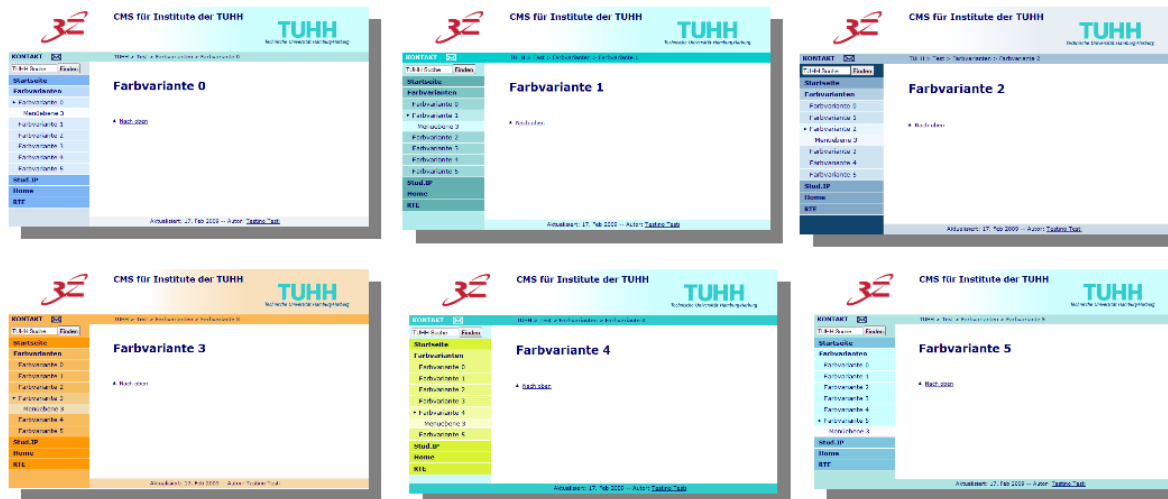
CMS für Institute der TUHH
TUHH
Technische Universität Hamburg-Harburg
KONTAKT
TUHH > Test > Farbvarianten > Farbvariante 0
TUHH Suche Finden
Startseite
Farbvarianten
Farbvariante 0
Menüebene 3
Farbvariante 1
Farbvariante 2
Farbvariante 3
Farbvariante 4
Farbvariante 5
Stud.IP
Home
RTF
Farbvariante 0
Nach oben
Aktualisiert: 17. Feb 2009 -- Autor: Testina Test

CMS für Institute der TUHH
TUHH
Technische Universität Hamburg-Harburg
KONTAKT
TUHH > Test > Farbvarianten > Farbvariante 1
TUHH Suche Finden
Startseite
Farbvarianten
Farbvariante 0
Farbvariante 1
Menüebene 3
Farbvariante 2
Farbvariante 3
Farbvariante 4
Farbvariante 5
Stud.IP
Home
RTF
Farbvariante 1
Nach oben
Aktualisiert: 17. Feb 2009 -- Autor: Testina Test

CMS für Institute der TUHH
TUHH
Technische Universität Hamburg-Harburg
KONTAKT
TUHH > Test > Farbvarianten > Farbvariante 2
TUHH Suche Finden
Startseite
Farbvarianten
Farbvariante 0
Farbvariante 1
Farbvariante 2
Menüebene 3
Farbvariante 3
Farbvariante 4
Farbvariante 5
Stud.IP
Home
RTF
Farbvariante 2
Nach oben
Aktualisiert: 17. Feb 2009 -- Autor: Testina Test

CMS für Institute der TUHH
TUHH
Technische Universität Hamburg-Harburg
KONTAKT
TUHH > Test > Farbvarianten > Farbvariante 3
TUHH Suche Finden
Startseite
Farbvarianten
Farbvariante 0
Farbvariante 1
Farbvariante 2
Farbvariante 3
Menüebene 3
Farbvariante 4
Farbvariante 5
Stud.IP
Home
RTF
Farbvariante 3
Nach oben
Aktualisiert: 17. Feb 2009 -- Autor: Testina Test

CMS für Institute der TUHH
TUHH
Technische Universität Hamburg-Harburg
KONTAKT
TUHH > Test > Farbvarianten > Farbvariante 4
TUHH Suche Finden
Startseite
Farbvarianten
Farbvariante 0
Farbvariante 1
Farbvariante 2
Farbvariante 3
Farbvariante 4
Menüebene 3
Farbvariante 5
Stud.IP
Home
RTF
Farbvariante 4
Nach oben
Aktualisiert: 17. Feb 2009 -- Autor: Testina Test

CMS für Institute der TUHH
TUHH
Technische Universität Hamburg-Harburg
KONTAKT
TUHH > Test > Farbvarianten > Farbvariante 5
TUHH Suche Finden
Startseite
Farbvarianten
Farbvariante 0
Farbvariante 1
Farbvariante 2
Farbvariante 3
Farbvariante 4
Farbvariante 5
Menüebene 3
Stud.IP
Home
RTF
Farbvariante 5
Nach oben
Aktualisiert: 17. Feb 2009 -- Autor: Testina Test